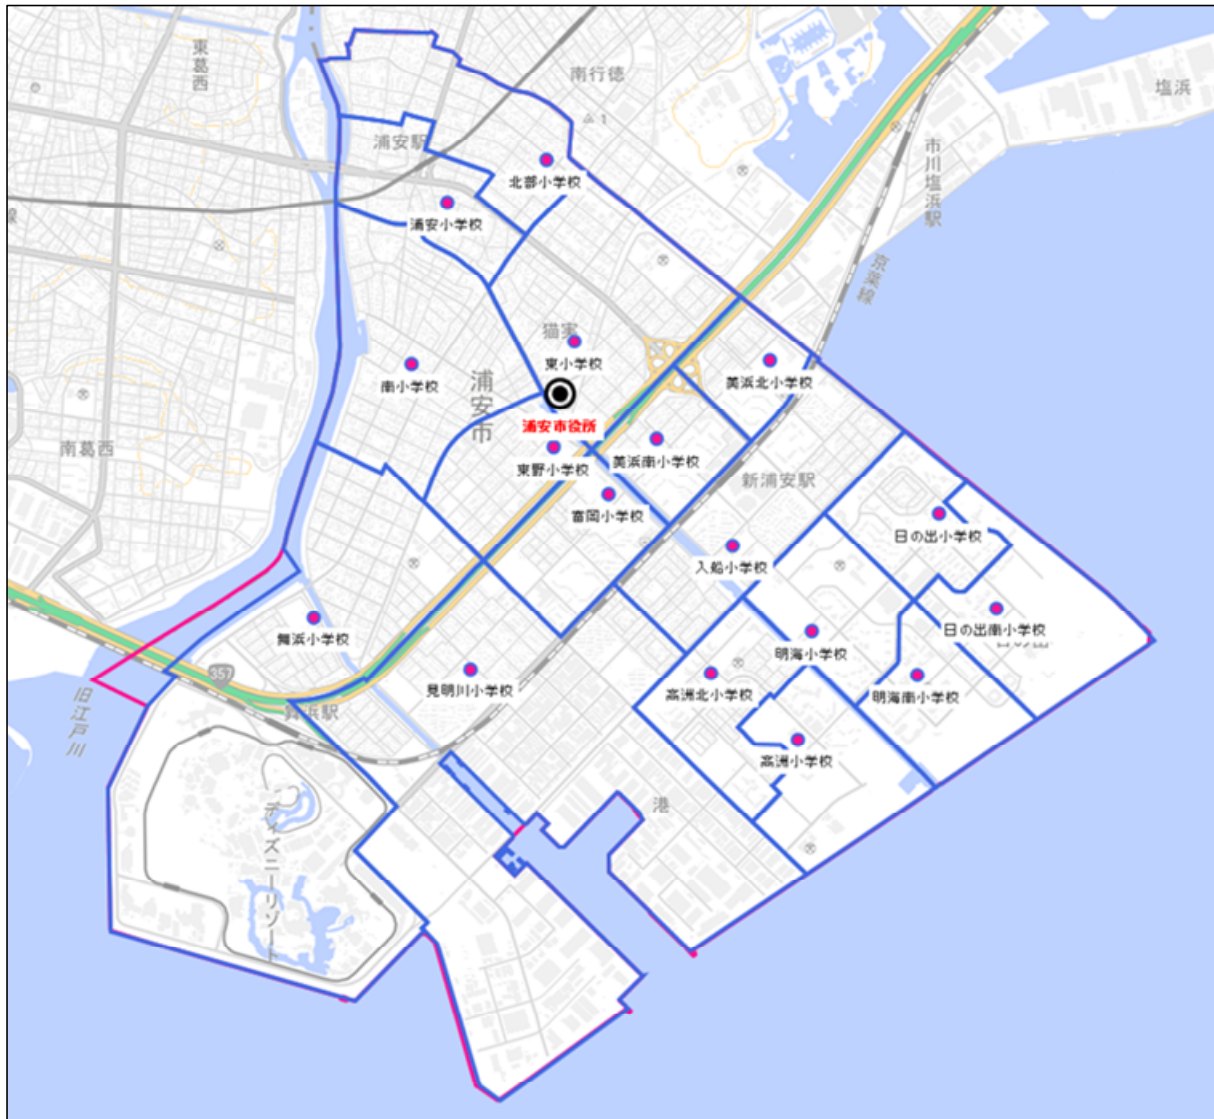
東葛西
南行徳
塩浜
浦安駅
北部小学校
市川塩浜駅
浦安小学校
京葉線
猫実
東小学校
南小学校
浦安市
美浜北小学校
浦安市役所
東野小学校
美浜南小学校
新浦安駅
南葛西
富岡小学校
日の出小学校
入船小学校
舞浜小学校
日の出南小学校
明海小学校
357
見明川小学校
高洲北小学校
明海南小学校
舞浜駅
旧江戸川
高洲小学校
港
ディズニーリゾート